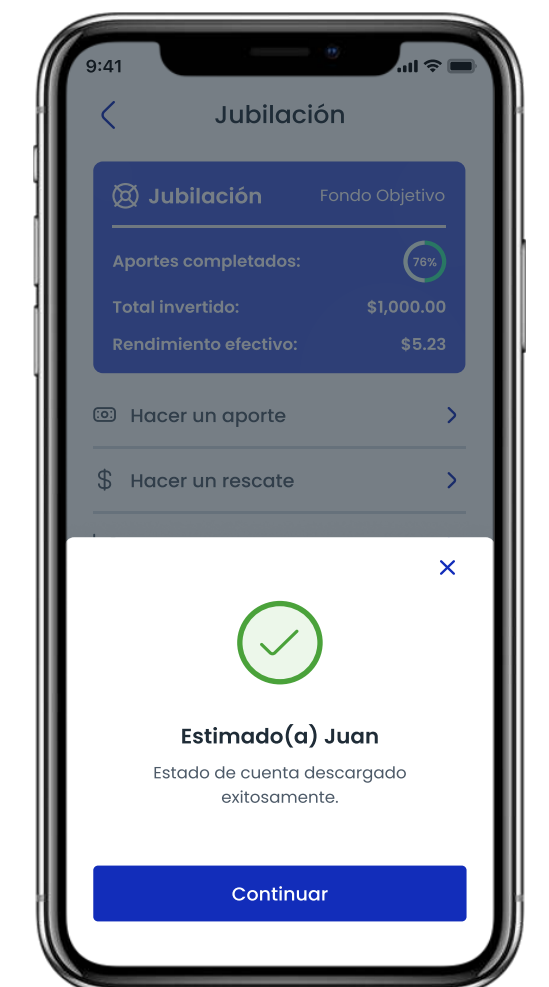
9:41

Jubilación

Jubilación
Fondo Objetivo

Aportes completados:
76%

Total invertido:
$1,000.00

Rendimiento efectivo:
$5.23

Hacer un aporte

Hacer un rescate

Estimado(a) Juan

Estado de cuenta descargado exitosamente.

Continuar